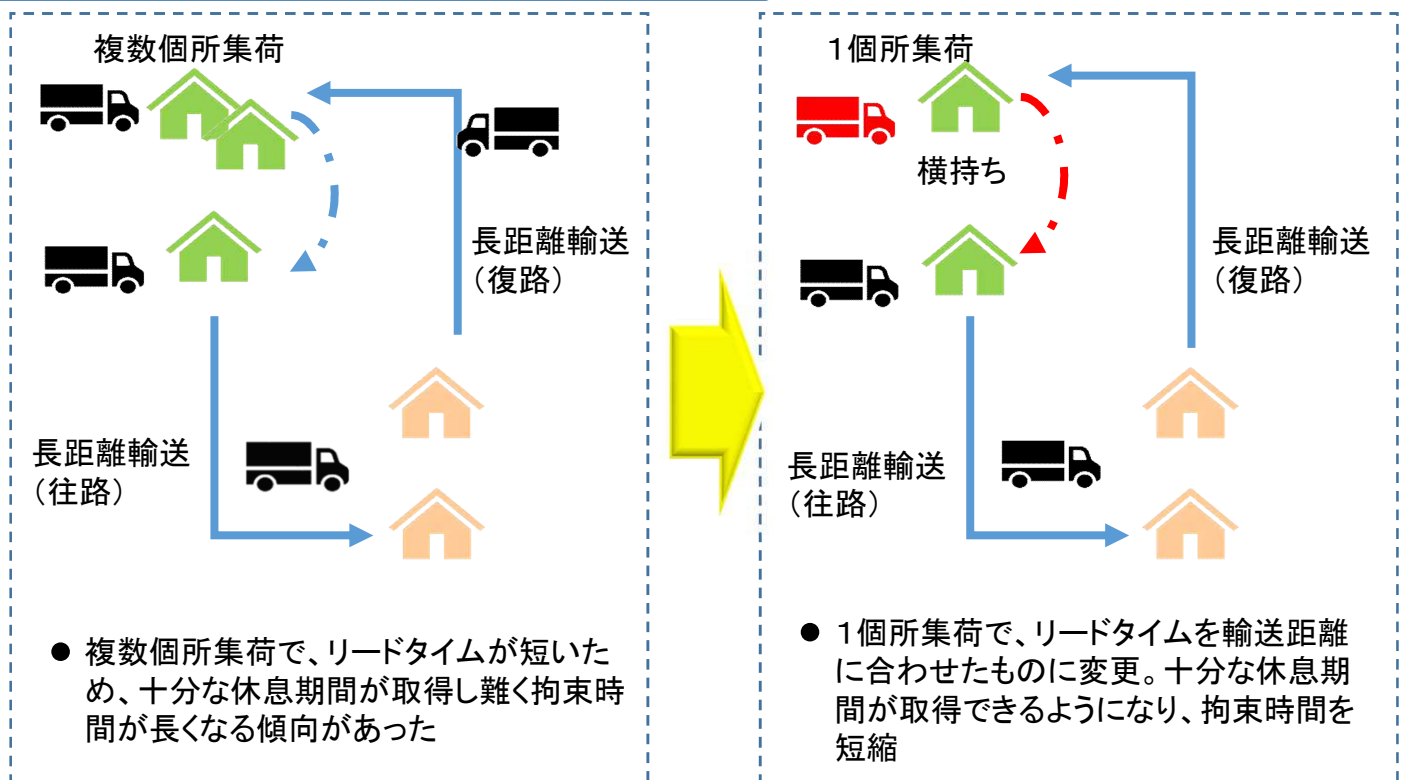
複数個所集荷

長距離輸送
（復路）

長距離輸送
（往路）

● 複数個所集荷で、リードタイムが短いため、十分な休息期間が取得し難く拘束時間が長くなる傾向があった

1個所集荷

横持ち

長距離輸送
（復路）

長距離輸送
（往路）

● 1個所集荷で、リードタイムを輸送距離に合わせたものに変更。十分な休息期間が取得できるようになり、拘束時間を短縮